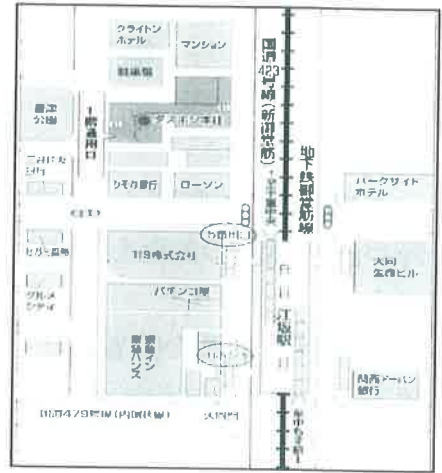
クライトン
ホテル

マンション

国道423号線（新御堂筋）

駐車場

地下鉄御堂筋線

豊津
公園

豊津
西口

ダスキン本社

パークサイド
ホテル

りそな銀行

ローソン

↑千里中央

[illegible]

TIS株式会社

大同
生命ビル

パチンコ屋

江坂駅

東急イン
ホテル

関西アーバン
銀行

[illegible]

国道479号線（内環状線）

↓新大阪

江坂